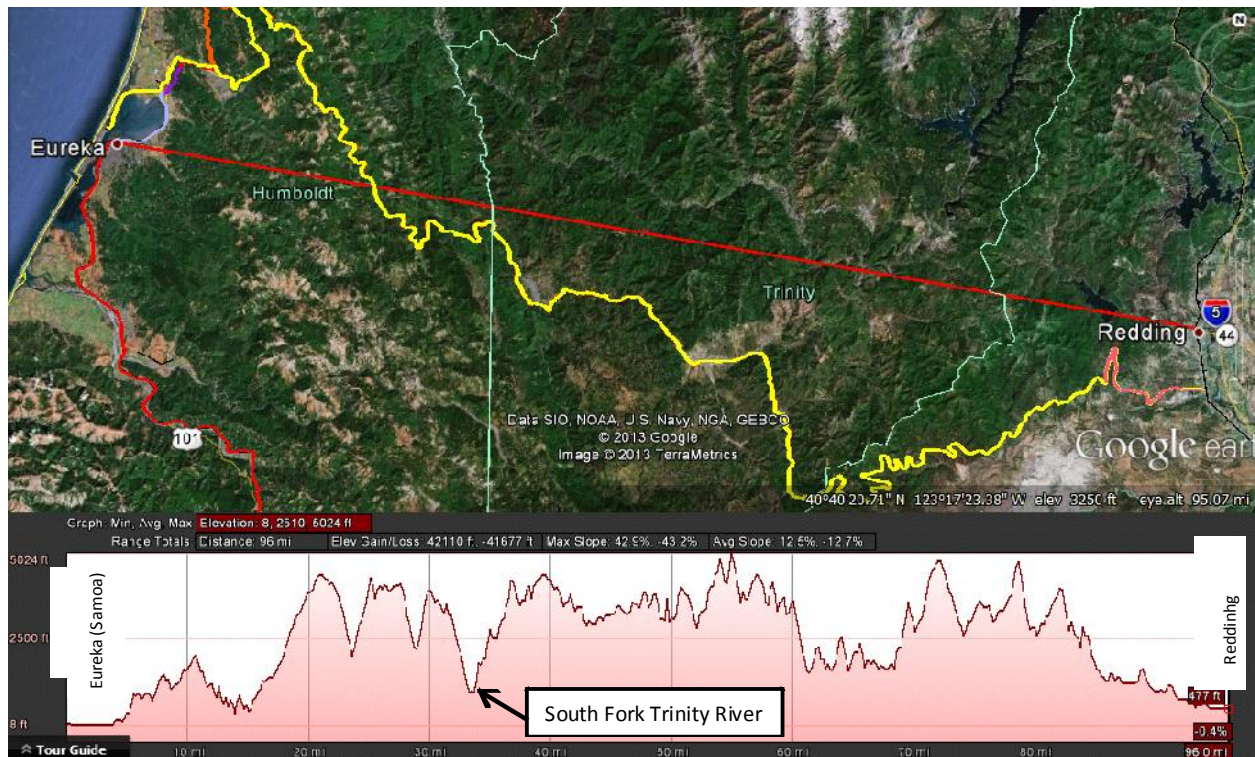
Eureka

Humboldt

Trinity

Redding

5

44

101

Data SIO, NOAA, U.S. Navy, NGA, GEBCO
© 2013 Google
Image © 2013 TerraMetrics

Google earth

40°40'20.71" N 123°17'23.38" W elev 3250 ft eye alt 95.07 mi

Graph: Min, Avg, Max Elevation: 8, 2510, 6024 ft
Range Totals: Distance: 96 mi Elev Gain/Loss: 42110 ft, -41677 ft Max Slope: 42.9%, -43.2% Avg Slope: 12.5%, -12.7%

5024 ft

2500 ft

8 ft

Eureka (Samoa)

Reddinhg

South Fork Trinity River

477 ft

-0.4%

Tour Guide

10 mi 20 mi 30 mi 40 mi 50 mi 60 mi 70 mi 80 mi 96.0 mi